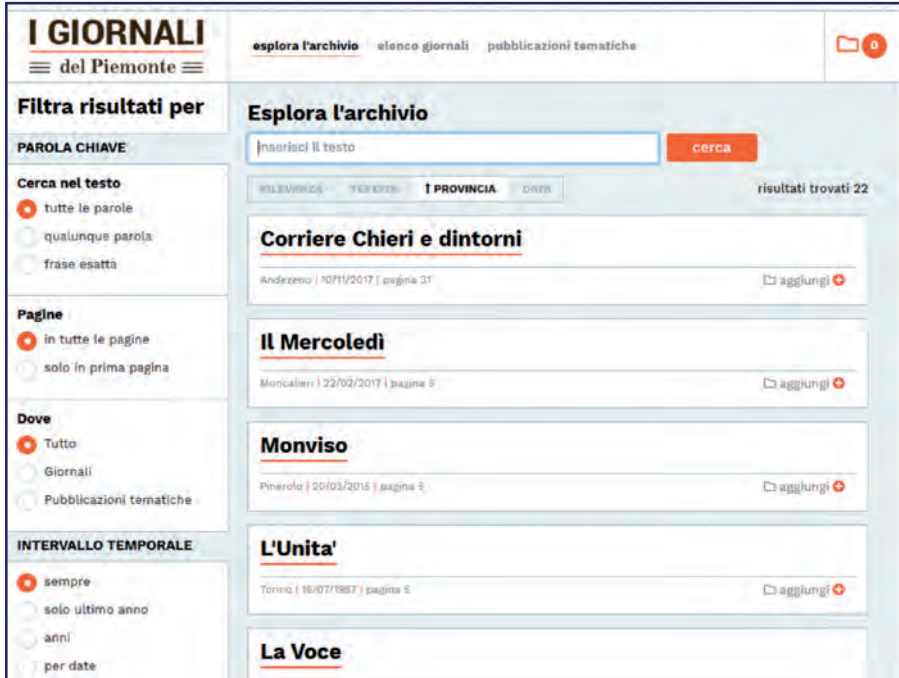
I GIORNALI
del Piemonte

esplora l'archivio elenco giornali pubblicazioni tematiche

0

Filtra risultati per

PAROLA CHIAVE

Cerca nel testo
tutte le parole
qualunque parola
frase esatta

Pagine
in tutte le pagine
solo in prima pagina

Dove
Tutto
Giornali
Pubblicazioni tematiche

INTERVALLO TEMPORALE
sempre
solo ultimo anno
anni
per date

Esplora l'archivio

inserisci il testo

cerca

RILEVANZA TESTATA ↑ PROVINCIA DATA

risultati trovati 22

Corriere Chieri e dintorni
Andezeno | 10/11/2017 | pagina 31
aggiungi

Il Mercoledì
Moncalieri | 22/02/2017 | pagina 5
aggiungi

Monviso
Pinerolo | 20/03/2015 | pagina 5
aggiungi

L'Unita'
Torino | 16/07/1957 | pagina 5
aggiungi

La Voce